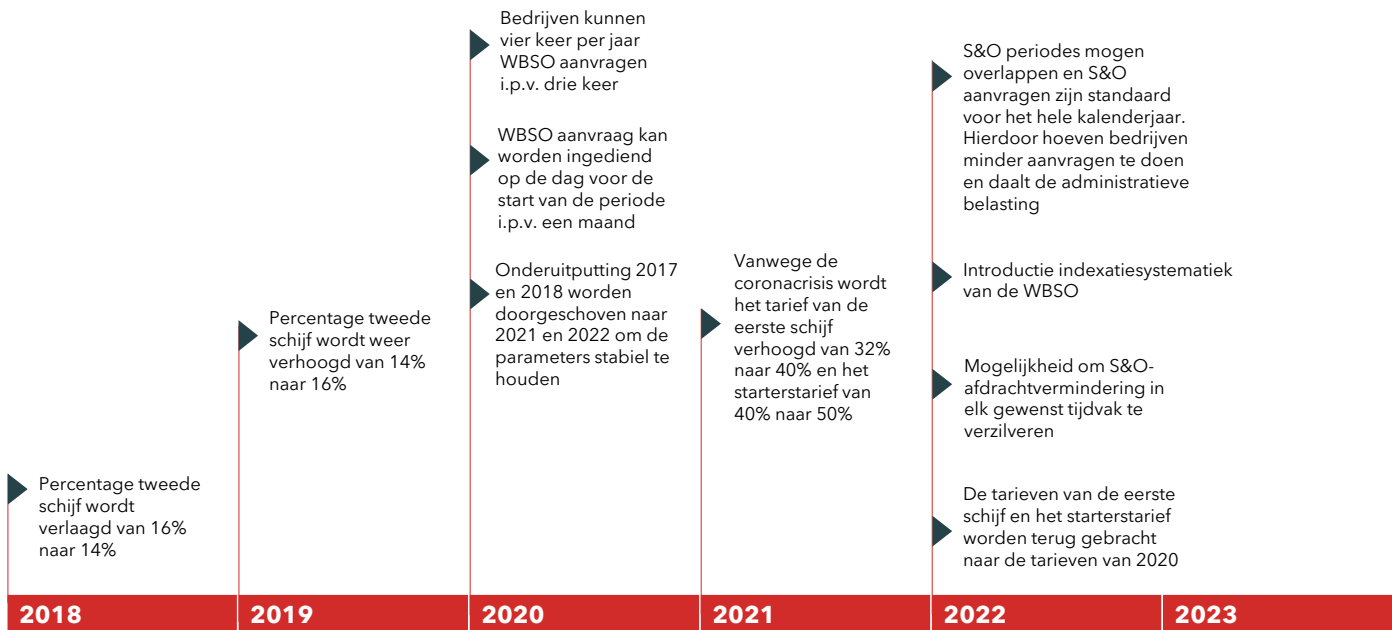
Percentage tweede schijf wordt verlaagd van 16% naar 14%

2018

Percentage tweede schijf wordt weer verhoogd van 14% naar 16%

2019

Bedrijven kunnen vier keer per jaar WBSO aanvragen i.p.v. drie keer

WBSO aanvraag kan worden ingediend op de dag voor de start van de periode i.p.v. een maand

Onderuitputting 2017 en 2018 worden doorgeschoven naar 2021 en 2022 om de parameters stabiel te houden

2020

Vanwege de coronacrisis wordt het tarief van de eerste schijf verhoogd van 32% naar 40% en het starterstarief van 40% naar 50%

2021

S&O periodes mogen overlappen en S&O aanvragen zijn standaard voor het hele kalenderjaar. Hierdoor hoeven bedrijven minder aanvragen te doen en daalt de administratieve belasting

Introductie indexatiesystematiek van de WBSO

Mogelijkheid om S&O-afdrachtvermindering in elk gewenst tijdvak te verzilveren

De tarieven van de eerste schijf en het starterstarief worden terug gebracht naar de tarieven van 2020

2022

2023